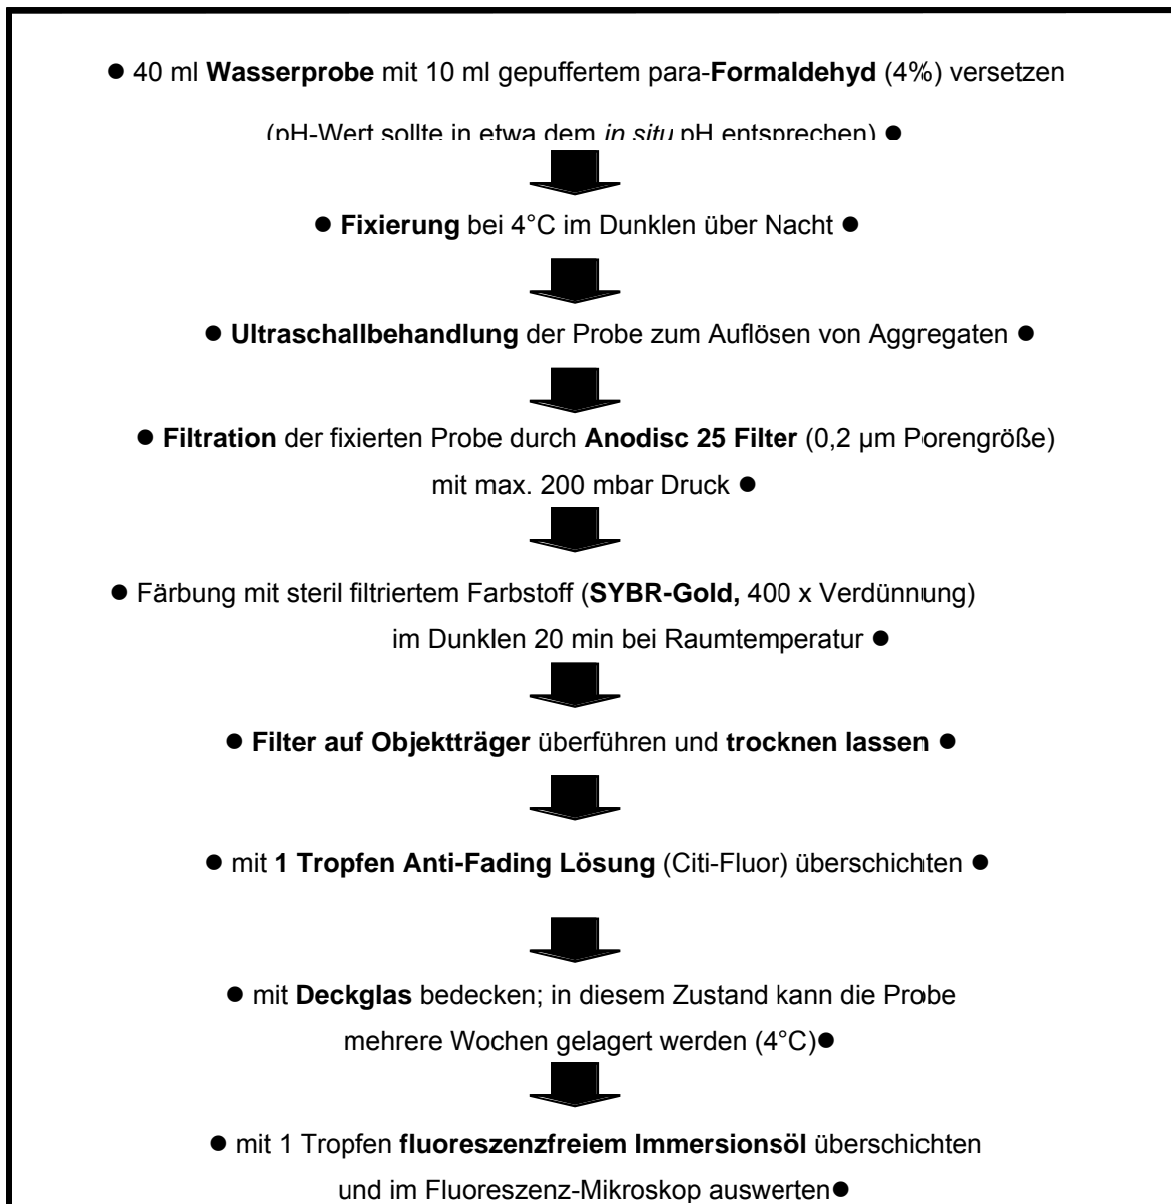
● 40 ml **Wasserprobe** mit 10 ml gepuffertem para-**Formaldehyd** (4%) versetzen (pH-Wert sollte in etwa dem *in situ* pH entsprechen) ●

● **Fixierung** bei 4°C im Dunklen über Nacht ●

● **Ultraschallbehandlung** der Probe zum Auflösen von Aggregaten ●

● **Filtration** der fixierten Probe durch **Anodisc 25 Filter** (0,2 µm Porengröße) mit max. 200 mbar Druck ●

● Färbung mit steril filtriertem Farbstoff (**SYBR-Gold,** 400 x Verdünnung) im Dunklen 20 min bei Raumtemperatur ●

● **Filter auf Objektträger** überführen und **trocknen lassen** ●

● mit **1 Tropfen Anti-Fading Lösung** (Citi-Fluor) überschichten ●

● mit **Deckglas** bedecken; in diesem Zustand kann die Probe mehrere Wochen gelagert werden (4°C)●

● mit 1 Tropfen **fluoreszenzfreiem Immersionsöl** überschichten und im Fluoreszenz-Mikroskop auswerten●